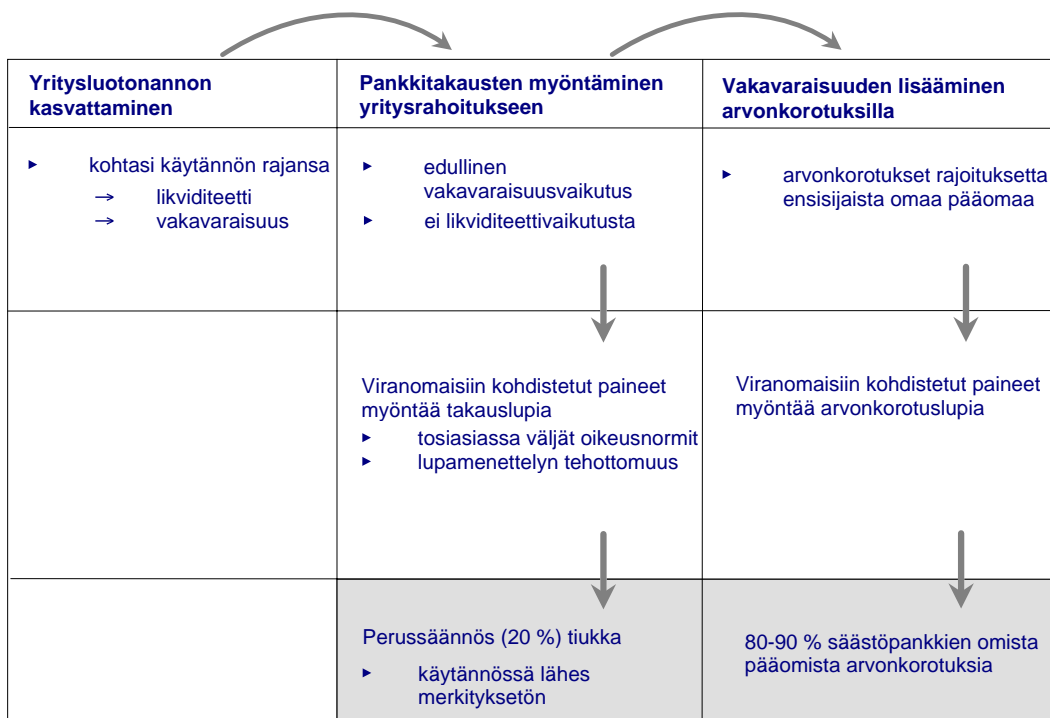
| Yritysluotonannon kasvattaminen | Pankkitakausten myöntäminen yritysrahoitukseen | Vakavaraisuuden lisääminen arvonkorotuksilla |
|---|---|---|
| ▸ kohtasi käytännön rajansa → likviditeetti → vakavaraisuus | ▸ edullinen vakavaraisuusvaikutus ▸ ei likviditeettivaikutusta | ▸ arvonkorotukset rajoituksetta ensisijaista omaa pääomaa |
| | Viranomaisiin kohdistetut paineet myöntää takauslupia ▸ tosiasiassa väljät oikeusnormit ▸ lupamenettelyn tehottomuus | Viranomaisiin kohdistetut paineet myöntää arvonkorotuslupia |
| | Perussäännös (20 %) tiukka ▸ käytännössä lähes merkityksetön | 80-90 % säästöpankkien omista pääomista arvonkorotuksia |